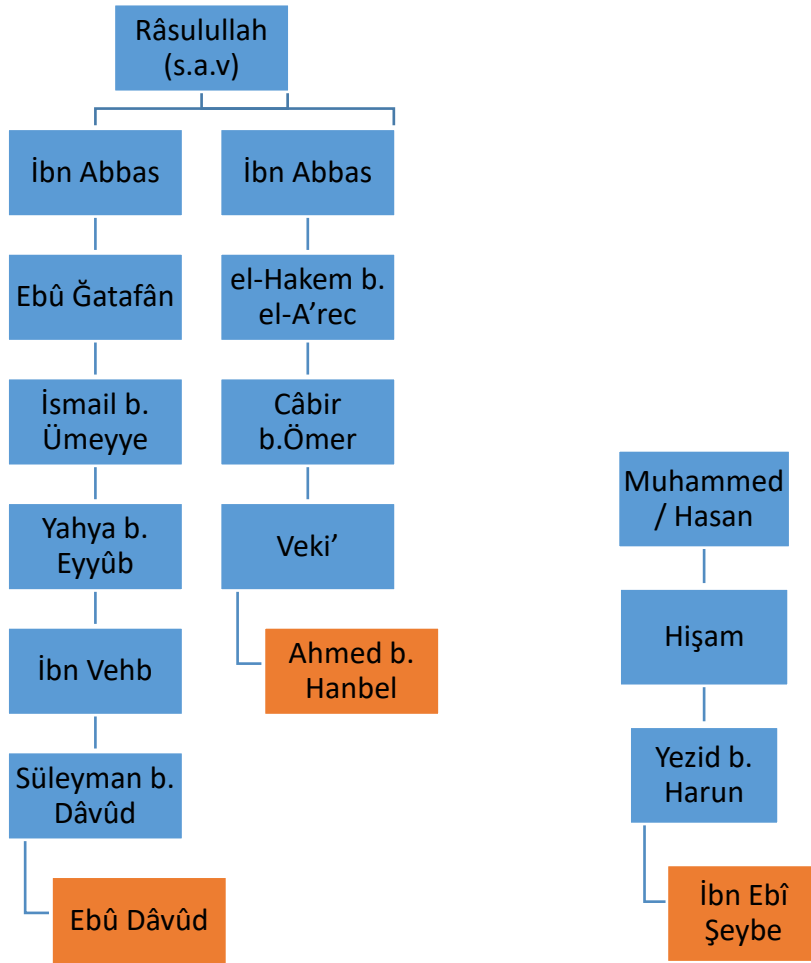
Râsulullah (s.a.v)

İbn Abbas

Ebû Ğatafân

İsmail b. Ümeyye

Yahya b. Eyyûb

İbn Vehb

Süleyman b. Dâvûd

Ebû Dâvûd

İbn Abbas

el-Hakem b. el-A'rec

Câbir b.Ömer

Veki'

Ahmed b. Hanbel

Muhammed / Hasan

Hişam

Yezid b. Harun

İbn Ebî Şeybe